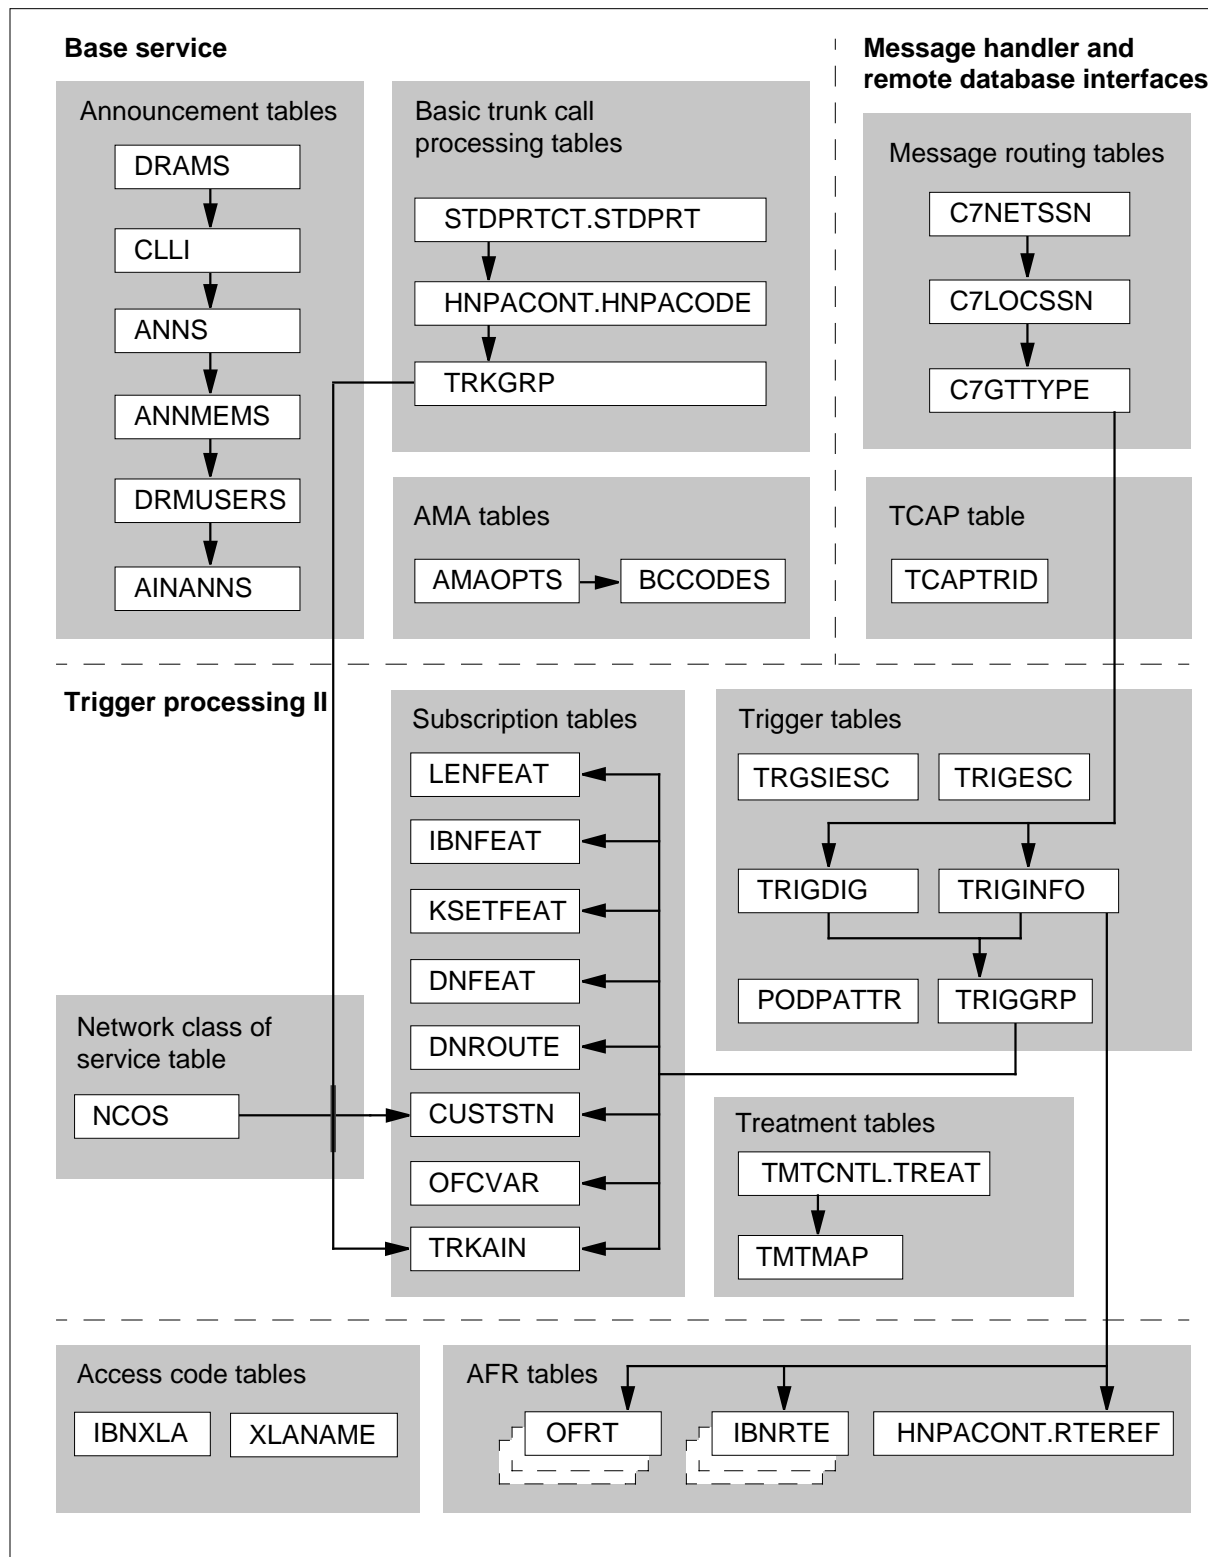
Base service

Announcement tables

DRAMS

CLLI

ANNS

ANNMEMS

DRMUSERS

AINANNS

Basic trunk call processing tables

STDPRTCT.STDPRT

HNPACONT.HNPACODE

TRKGRP

AMA tables

AMAOPTS

BCCODES

Message handler and remote database interfaces

Message routing tables

C7NETSSN

C7LOCSSN

C7GTTYPE

TCAP table

TCAPTRID

Trigger processing II

Subscription tables

LENFEAT

IBNFEAT

KSETFEAT

DNFEAT

DNROUTE

CUSTSTN

OFCVAR

TRKAIN

Trigger tables

TRGSIESC

TRIGESC

TRIGDIG

TRIGINFO

PODPATTR

TRIGGRP

Network class of service table

NCOS

Treatment tables

TMTCNTL.TREAT

TMTMAP

Access code tables

IBNXLA

XLANAME

AFR tables

OFRT

IBNRTE

HNPACONT.RTEREF